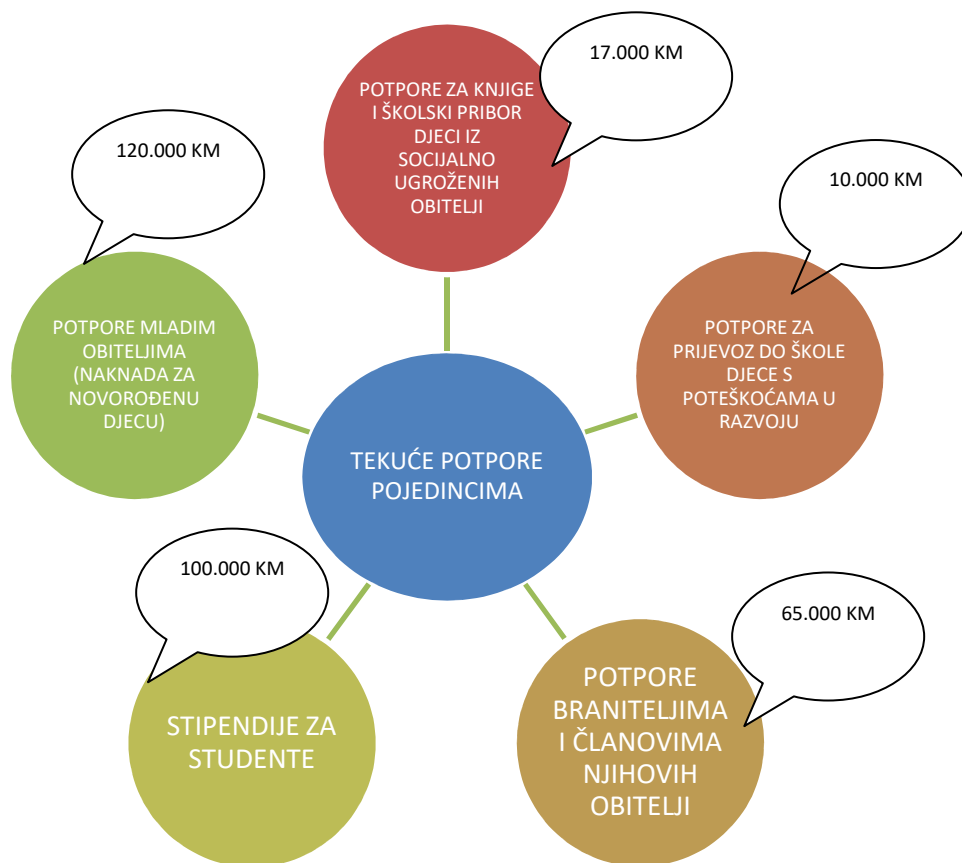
17.000 KM

POTPORE ZA KNJIGE I ŠKOLSKI PRIBOR DJECI IZ SOCIJALNO UGROŽENIH OBITELJI

120.000 KM

10.000 KM

POTPORE MLADIM OBITELJIMA (NAKNADA ZA NOVOROĐENU DJECU)

POTPORE ZA PRIJEVOZ DO ŠKOLE DJECE S POTEŠKOĆAMA U RAZVOJU

TEKUĆE POTPORE POJEDINCIMA

100.000 KM

65.000 KM

STIPENDIJE ZA STUDENTE

POTPORE BRANITELJIMA I ČLANOVIMA NJIHOVIH OBITELJI